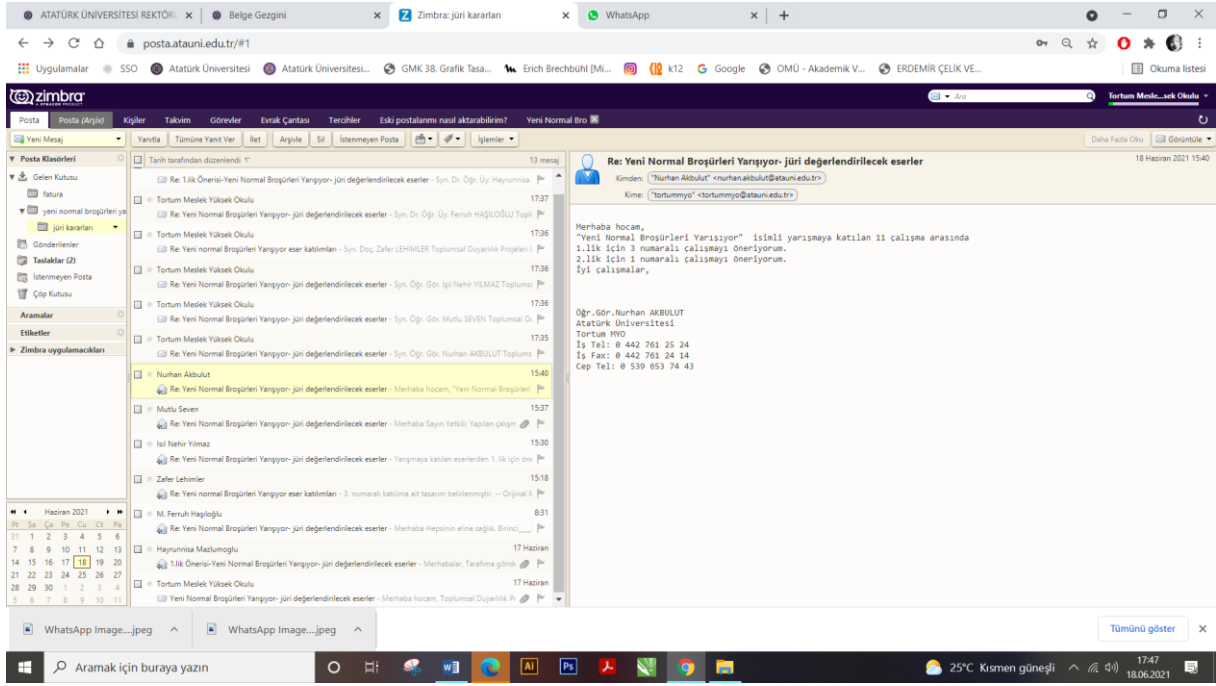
ATATÜRK ÜNİVERSİTESİ REKTÖRL × | Belge Gezgini × | Zimbra: jüri kararları × | WhatsApp × | +

posta.atauni.edu.tr/#1

Uygulamalar SSO Atatürk Üniversitesi Atatürk Üniversitesi... GMK 38. Grafik Tasa... Erich Brechbühl [Mi... k12 Google OMÜ - Akademik V... ERDEMİR ÇELİK VE... Okuma listesi

zimbra Ara Tortum Mesle...sek Okulu

Posta | Posta (Arşiv) | Kişiler | Takvim | Görevler | Evrak Çantası | Tercihler | Eski postalanmı nasıl aktarabilirim? | Yeni Normal Bro

Yeni Mesaj | Yanıtla | Tümüne Yanıt Ver | İlet | Arşivle | Sil | İstenmeyen Posta | İşlemler | Daha Fazla Oku | Görüntüle

Posta Klasörleri
Gelen Kutusu
fatura
yeni normal broşürleri ya
jüri kararları
Gönderilenler
Taslaklar (2)
İstenmeyen Posta
Çöp Kutusu
Aramalar
Etiketler
Zimbra uygulamacıkları

Tarih tarafından düzenlendi 13 mesaj

Re: 1.lik Önerisi-Yeni Normal Broşürleri Yarışıyor- jüri değerlendirilecek eserler - Syn. Dr. Öğr. Üy. Hayrunnisa
Tortum Meslek Yüksek Okulu 17:37
Re: Yeni Normal Broşürleri Yarışıyor- jüri değerlendirilecek eserler - Syn. Dr. Öğr. Üy. Ferruh HAŞILOĞLU Topl
Tortum Meslek Yüksek Okulu 17:36
Re: Yeni normal Broşürleri Yarışıyor eser katılımları - Syn. Doç. Zafer LEHİMLER Toplumsal Duyarlılık Projeleri
Tortum Meslek Yüksek Okulu 17:36
Re: Yeni Normal Broşürleri Yarışıyor- jüri değerlendirilecek eserler - Syn. Öğr. Gör. Işıl Nehir YILMAZ Toplumsa
Tortum Meslek Yüksek Okulu 17:36
Re: Yeni Normal Broşürleri Yarışıyor- jüri değerlendirilecek eserler - Syn. Öğr. Gör. Mutlu SEVEN Toplumsal D
Tortum Meslek Yüksek Okulu 17:35
Re: Yeni Normal Broşürleri Yarışıyor- jüri değerlendirilecek eserler - Syn. Öğr. Gör. Nurhan AKBULUT Toplums
Nurhan Akbulut 15:40
Re: Yeni Normal Broşürleri Yarışıyor- jüri değerlendirilecek eserler - Merhaba hocam, "Yeni Normal Broşürleri
Mutlu Seven 15:37
Re: Yeni Normal Broşürleri Yarışıyor- jüri değerlendirilecek eserler - Merhaba Sayın Yetkili; Yapılan çalışm
Isil Nehir Yilmaz 15:30
Re: Yeni Normal Broşürleri Yarışıyor- jüri değerlendirilecek eserler - Yarışmaya katılan eserlerden 1. lik için önı
Zafer Lehimler 15:18
Re: Yeni normal Broşürleri Yarışıyor eser katılımları - 3. numaralı katılıma ait tasarım belirlenmiştir. -- Orijinal
M. Ferruh Haşıloğlu 8:31
Re: Yeni Normal Broşürleri Yarışıyor- jüri değerlendirilecek eserler - Merhaba Hepsinin eline sağlık. Birinci
Hayrunnisa Mazlumoglu 17 Haziran
1.lik Önerisi-Yeni Normal Broşürleri Yarışıyor- jüri değerlendirilecek eserler - Merhabalar, Tarafıma göndı
Tortum Meslek Yüksek Okulu 17 Haziran
Yeni Normal Broşürleri Yarışıyor- jüri değerlendirilecek eserler - Merhaba hocam, Toplumsal Duyarlılık P

Re: Yeni Normal Broşürleri Yarışıyor- jüri değerlendirilecek eserler 18 Haziran 2021 15:40
Kimden: "Nurhan Akbulut" <nurhan.akbulut@atauni.edu.tr>
Kime: "tortummyo" <tortummyo@atauni.edu.tr>

Merhaba hocam,
"Yeni Normal Broşürleri Yarışıyor" isimli yarışmaya katılan 11 çalışma arasında
1.lik için 3 numaralı çalışmayı öneriyorum.
2.lik için 1 numaralı çalışmayı öneriyorum.
İyi çalışmalar,

Öğr.Gör.Nurhan AKBULUT
Atatürk Üniversitesi
Tortum MYO
İş Tel: 0 442 761 25 24
İş Fax: 0 442 761 24 14
Cep Tel: 0 539 653 74 43

Haziran 2021
Pt Sa Ça Pe Cu Ct Pa
31 1 2 3 4 5 6
7 8 9 10 11 12 13
14 15 16 17 18 19 20
21 22 23 24 25 26 27
28 29 30 1 2 3 4
5 6 7 8 9 10 11

WhatsApp Image....jpeg | WhatsApp Image....jpeg | Tümünü göster

Aramak için buraya yazın | 25°C Kısmen güneşli | 17:47 18.06.2021